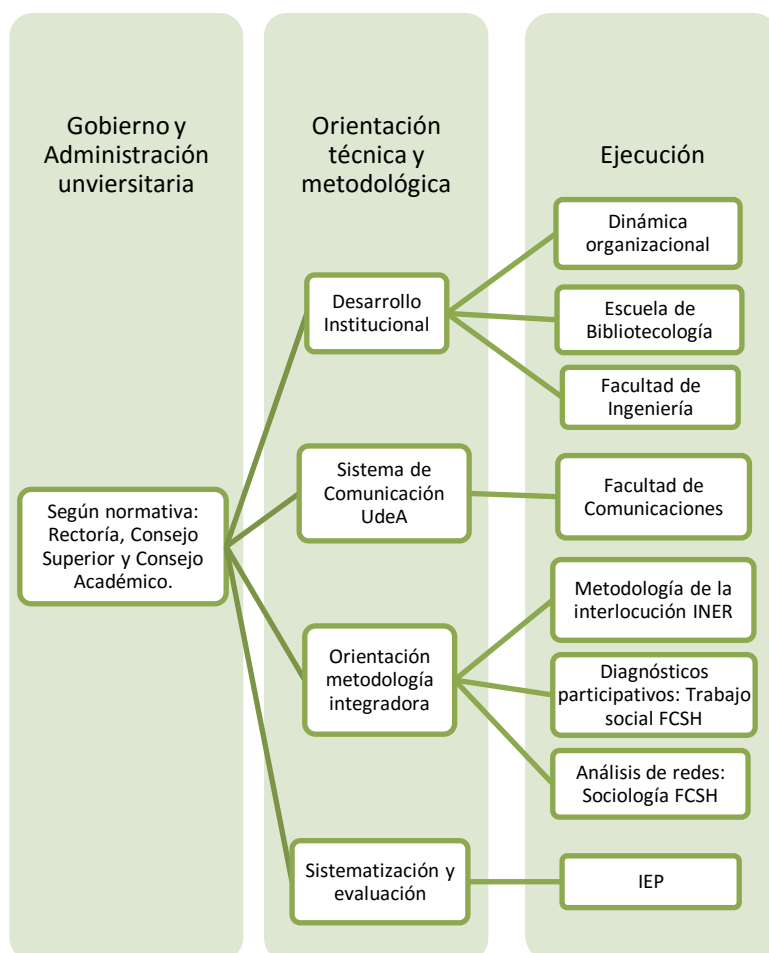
Gobierno y Administración unviersitaria

Orientación técnica y metodológica

Ejecución

Según normativa: Rectoría, Consejo Superior y Consejo Académico.

Desarrollo Institucional

Sistema de Comunicación UdeA

Orientación metodología integradora

Sistematización y evaluación

Dinámica organizacional

Escuela de Bibliotecología

Facultad de Ingeniería

Facultad de Comunicaciones

Metodología de la interlocución INER

Diagnósticos participativos: Trabajo social FCSH

Análisis de redes: Sociología FCSH

IEP